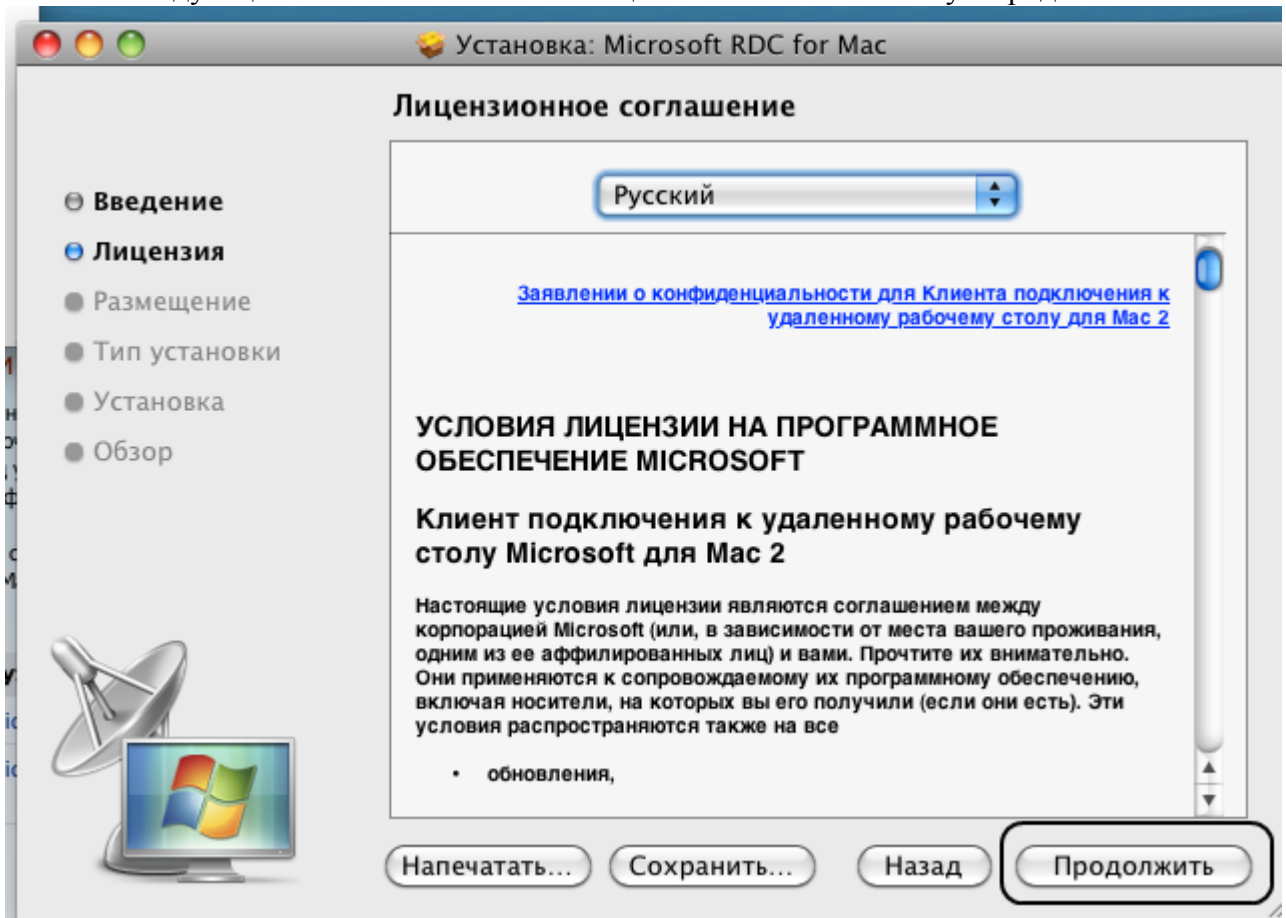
Установка: Microsoft RDC for Mac

Лицензионное соглашение

Введение
Лицензия
Размещение
Тип установки
Установка
Обзор

Русский

Заявлении о конфиденциальности для Клиента подключения к удаленному рабочему столу для Mac 2

УСЛОВИЯ ЛИЦЕНЗИИ НА ПРОГРАММНОЕ ОБЕСПЕЧЕНИЕ MICROSOFT

Клиент подключения к удаленному рабочему столу Microsoft для Mac 2

Настоящие условия лицензии являются соглашением между корпорацией Microsoft (или, в зависимости от места вашего проживания, одним из ее аффилированных лиц) и вами. Прочтите их внимательно. Они применяются к сопровождаемому их программному обеспечению, включая носители, на которых вы его получили (если они есть). Эти условия распространяются также на все

• обновления,

Напечатать...
Сохранить...
Назад
Продолжить